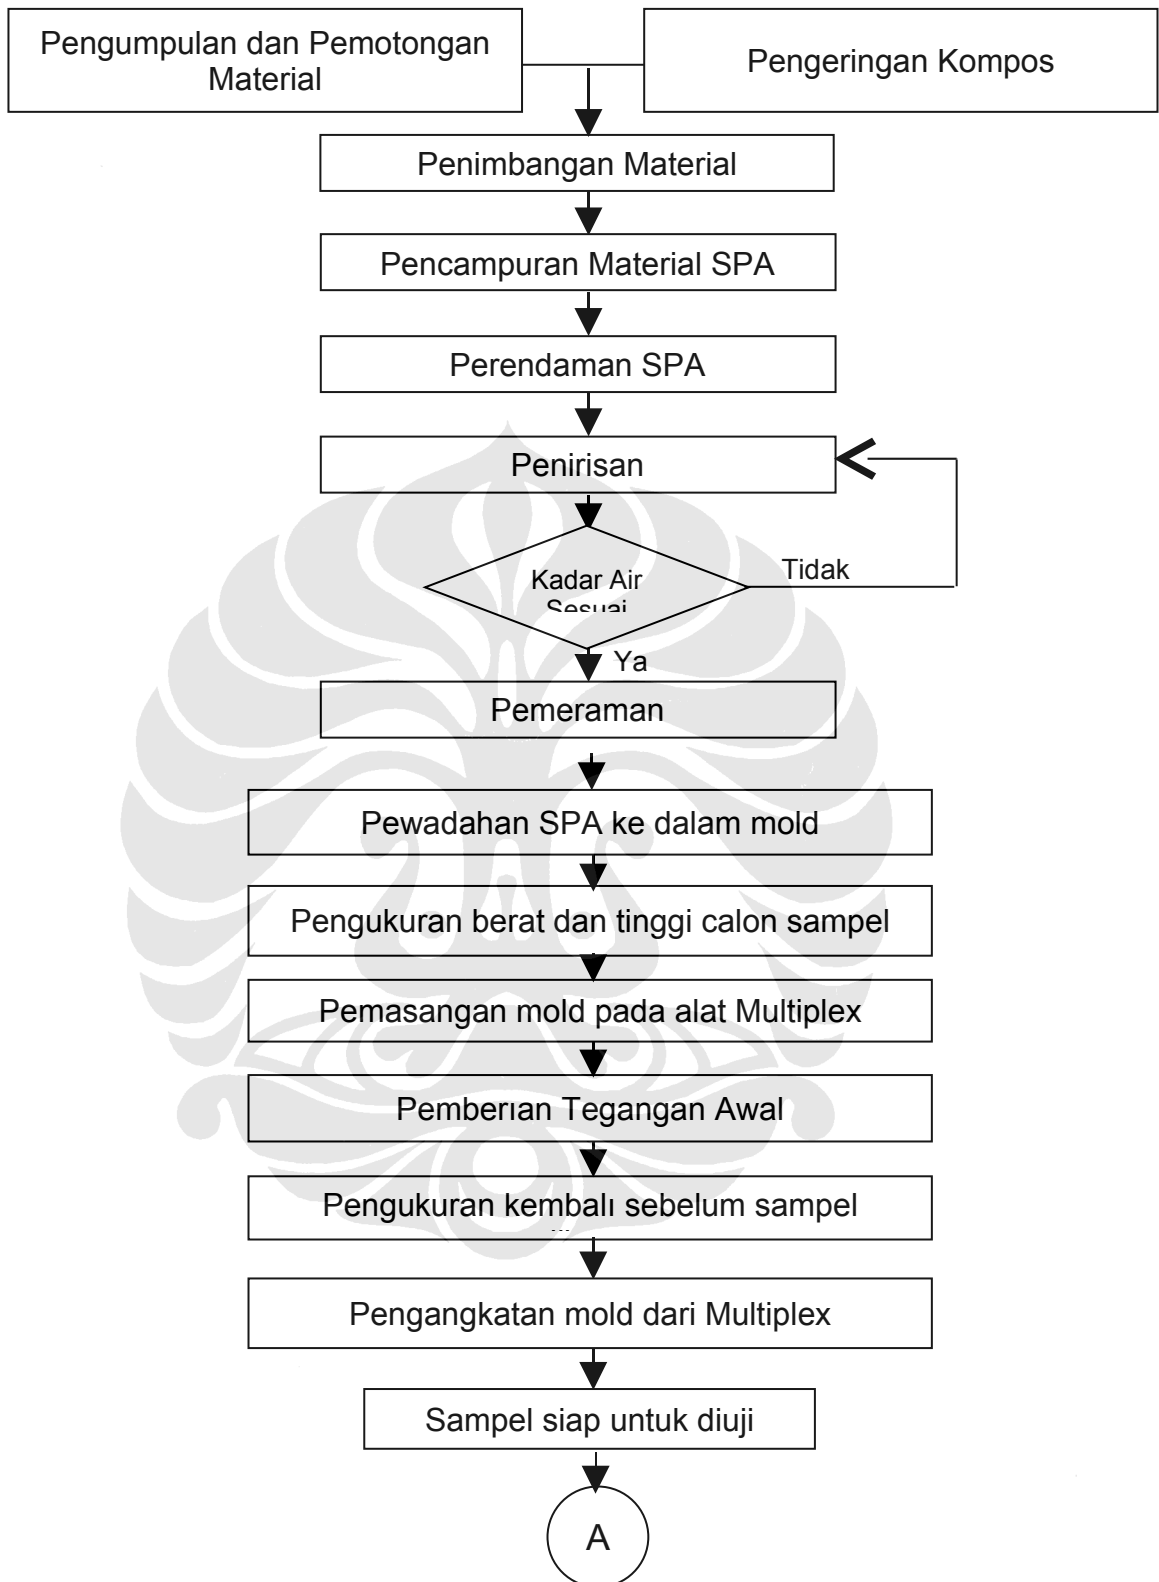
Pengumpulan dan Pemotongan Material

Pengeringan Kompos

Penimbangan Material

Pencampuran Material SPA

Perendaman SPA

Penirisan

Kadar Air Sesuai

Tidak

Ya

Pemeraman

Pewadahan SPA ke dalam mold

Pengukuran berat dan tinggi calon sampel

Pemasangan mold pada alat Multiplex

Pemberian Tegangan Awal

Pengukuran kembali sebelum sampel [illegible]

Pengangkatan mold dari Multiplex

Sampel siap untuk diuji

A